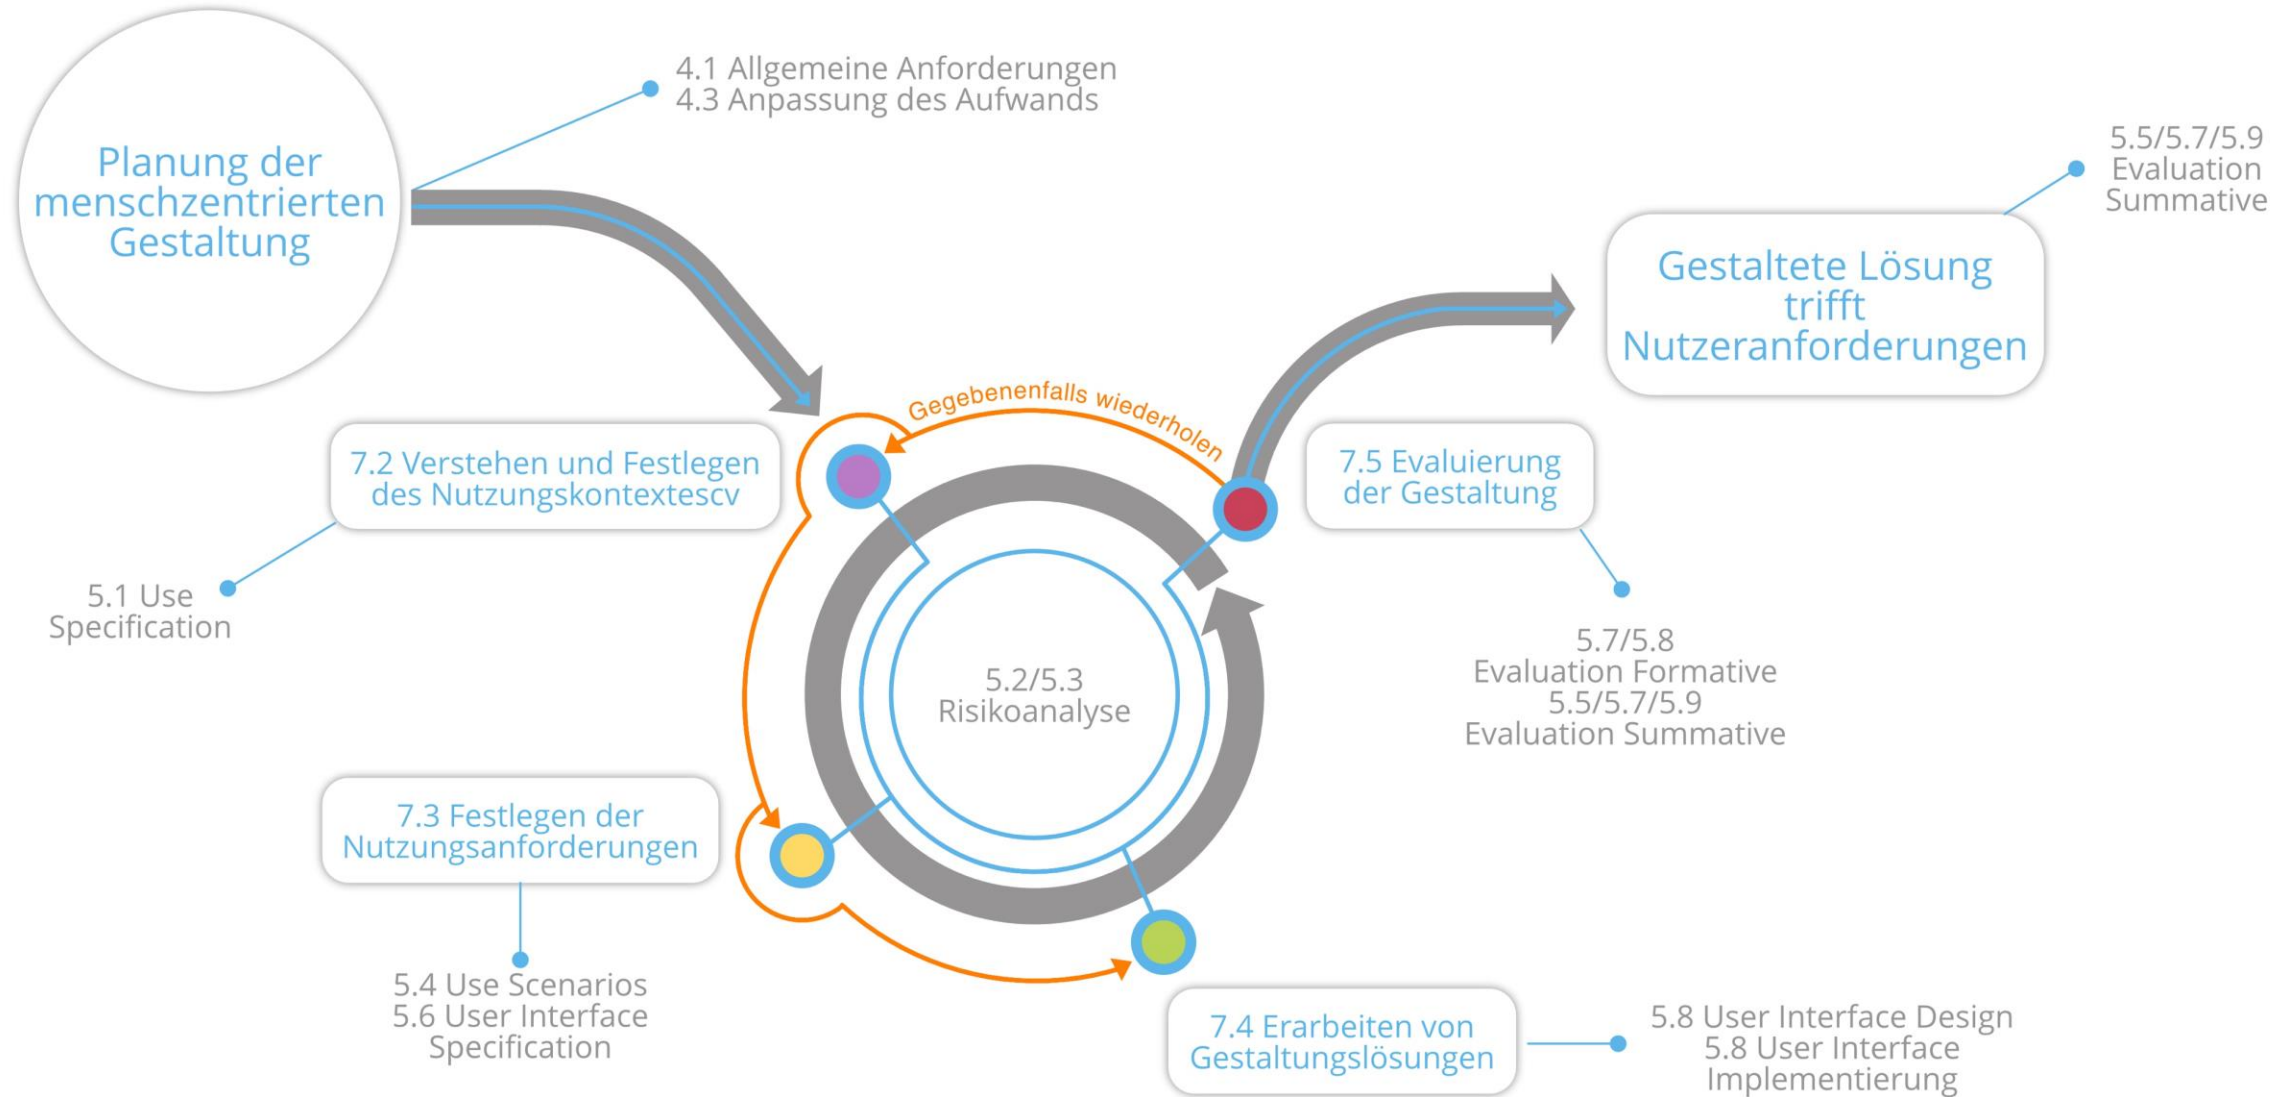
Planung der menschzentrierten Gestaltung

4.1 Allgemeine Anforderungen
4.3 Anpassung des Aufwands

5.5/5.7/5.9
Evaluation
Summative

Gestaltete Lösung trifft Nutzeranforderungen

Gegebenenfalls wiederholen

7.2 Verstehen und Festlegen des Nutzungskontextescv

7.5 Evaluierung der Gestaltung

5.1 Use Specification

5.2/5.3
Risikoanalyse

5.7/5.8
Evaluation Formative
5.5/5.7/5.9
Evaluation Summative

7.3 Festlegen der Nutzungsanforderungen

5.4 Use Scenarios
5.6 User Interface Specification

7.4 Erarbeiten von Gestaltungslösungen

5.8 User Interface Design
5.8 User Interface Implementierung